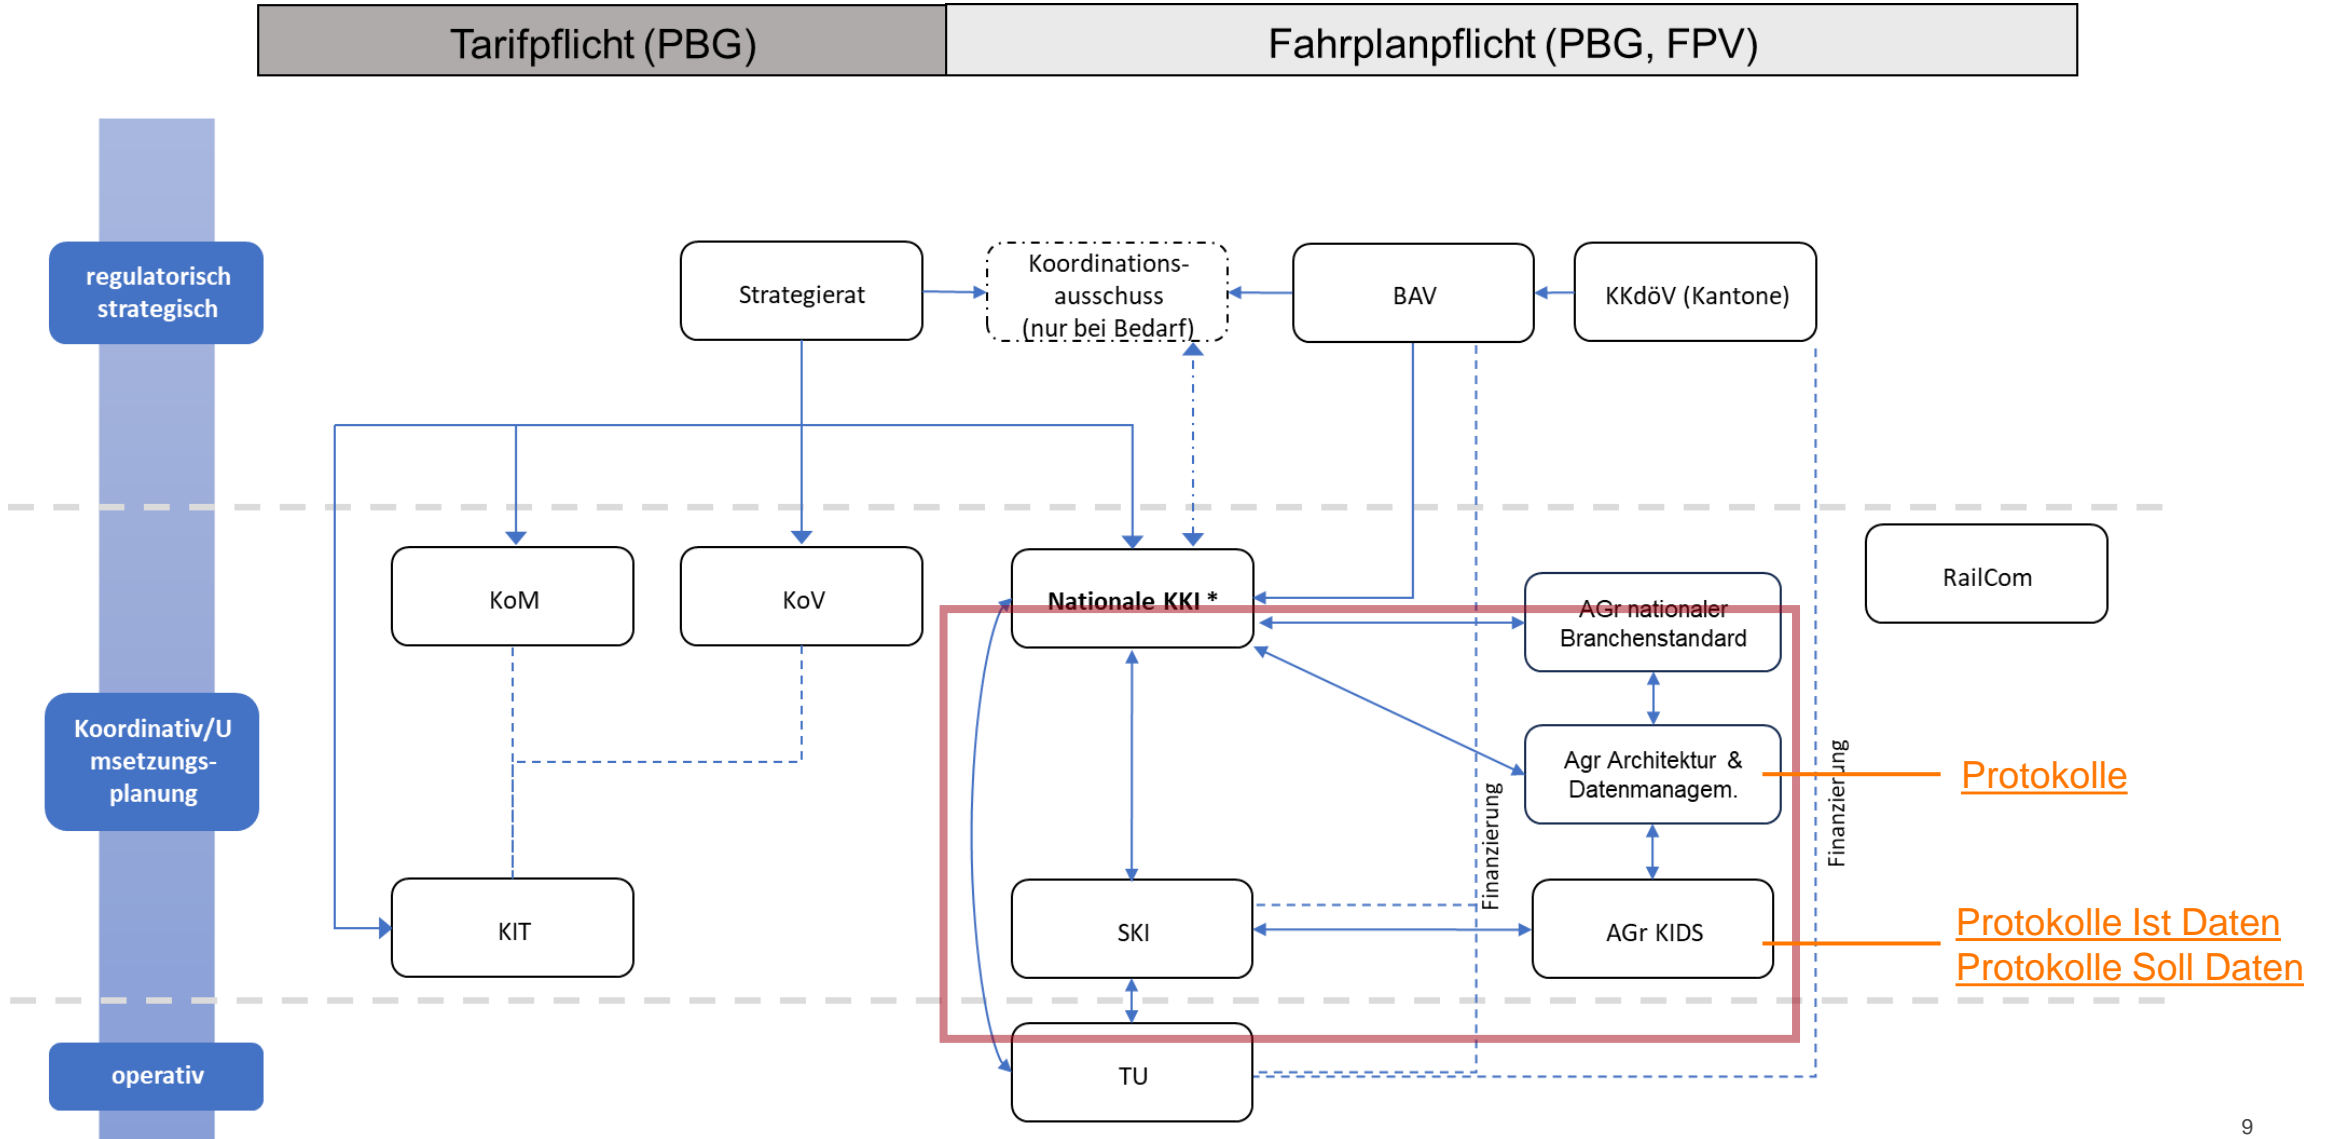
Tarifpflicht (PBG)

Fahrplanpflicht (PBG, FPV)

regulatorisch strategisch

Strategierat

Koordinations-ausschuss (nur bei Bedarf)

BAV

KKdöV (Kantone)

KoM

KoV

Nationale KKI *

RailCom

AGr nationaler Branchenstandard

Koordinativ/Umsetzungs-planung

Agr Architektur & Datenmanagem.

Finanzierung

Finanzierung

Protokolle

KIT

SKI

AGr KIDS

Protokolle Ist Daten

Protokolle Soll Daten

operativ

TU

9